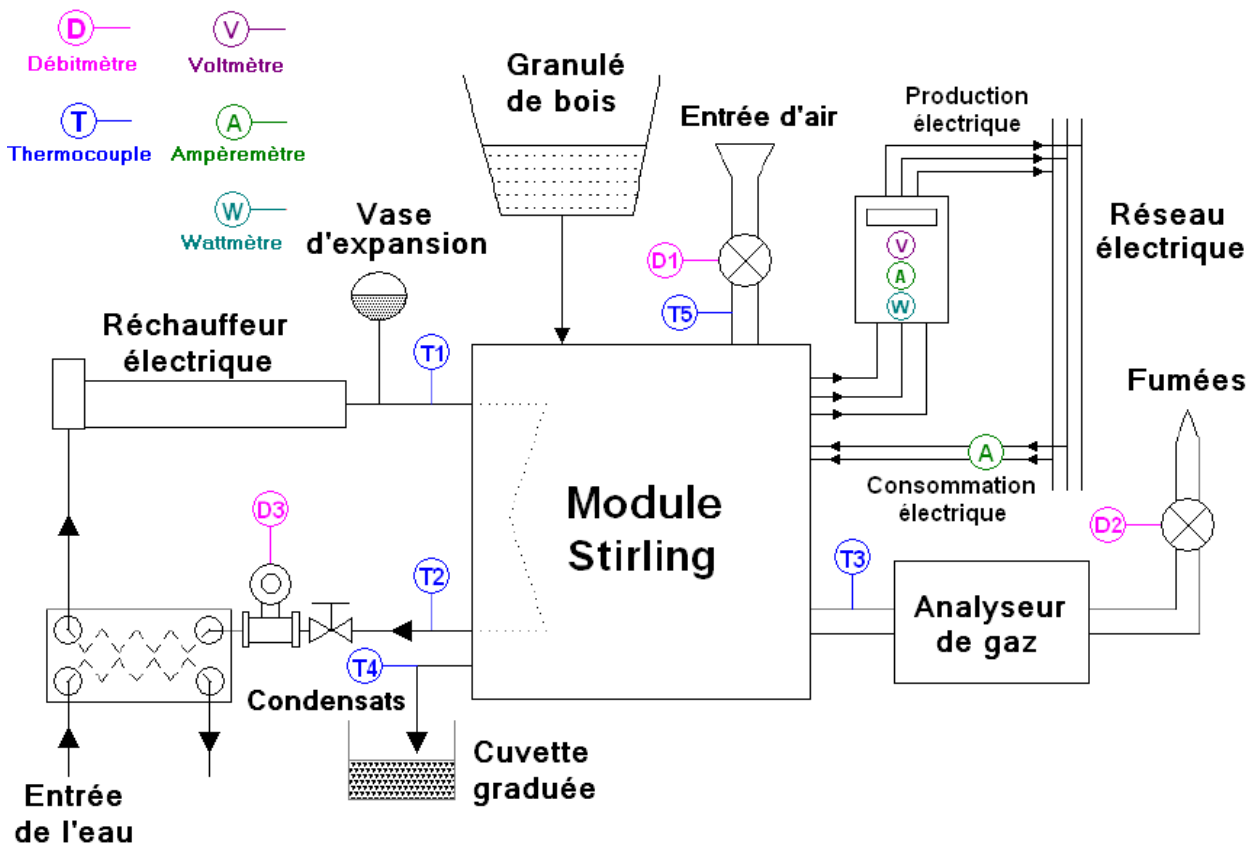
D
Débitmètre

V
Voltmètre

T
Thermocouple

A
Ampèremètre

W
Wattmètre

Granulé de bois

Entrée d'air

Production électrique

Réseau électrique

Vase d'expansion

D1

T5

V

A

W

Réchauffeur électrique

T1

Fumées

A

Consommation électrique

D3

Module Stirling

D2

T3

T2

Analyseur de gaz

T4

Condensats

Cuvette graduée

Entrée de l'eau